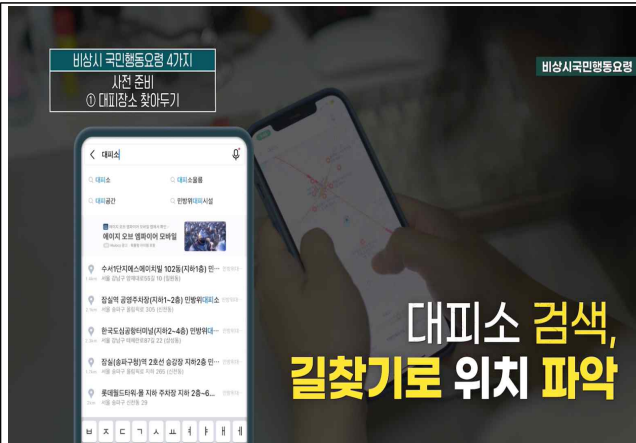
비상시 국민행동요령 4가지
사전 준비
① 대피장소 찾아두기

비상시국민행동요령

대피소

대피소
대피소물품
대피공간
민방위대피시설

에이지 오브 엠파이어 모바일

수서1단지에스에이치빌 102동(지하1층) 민...
서울 강남구 광평로 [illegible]

잠실역 공영주차장(지하1~2층) 민방위대피소
서울 송파구 올림픽로 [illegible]

한국도심공항터미널(지하2~4층) 민방위대...
서울 강남구 테헤란로87길 22

잠실(송파구청)역 2호선 승강장 지하2층 민...
서울 송파구 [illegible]

롯데월드타워·몰 지하 주차장 지하 2층~6...
서울 송파구 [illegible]

ㅂ ㅈ ㄷ ㄱ ㅅ ㅛ ㅕ ㅑ ㅐ ㅔ

대피소 검색,
길찾기로 위치 파악